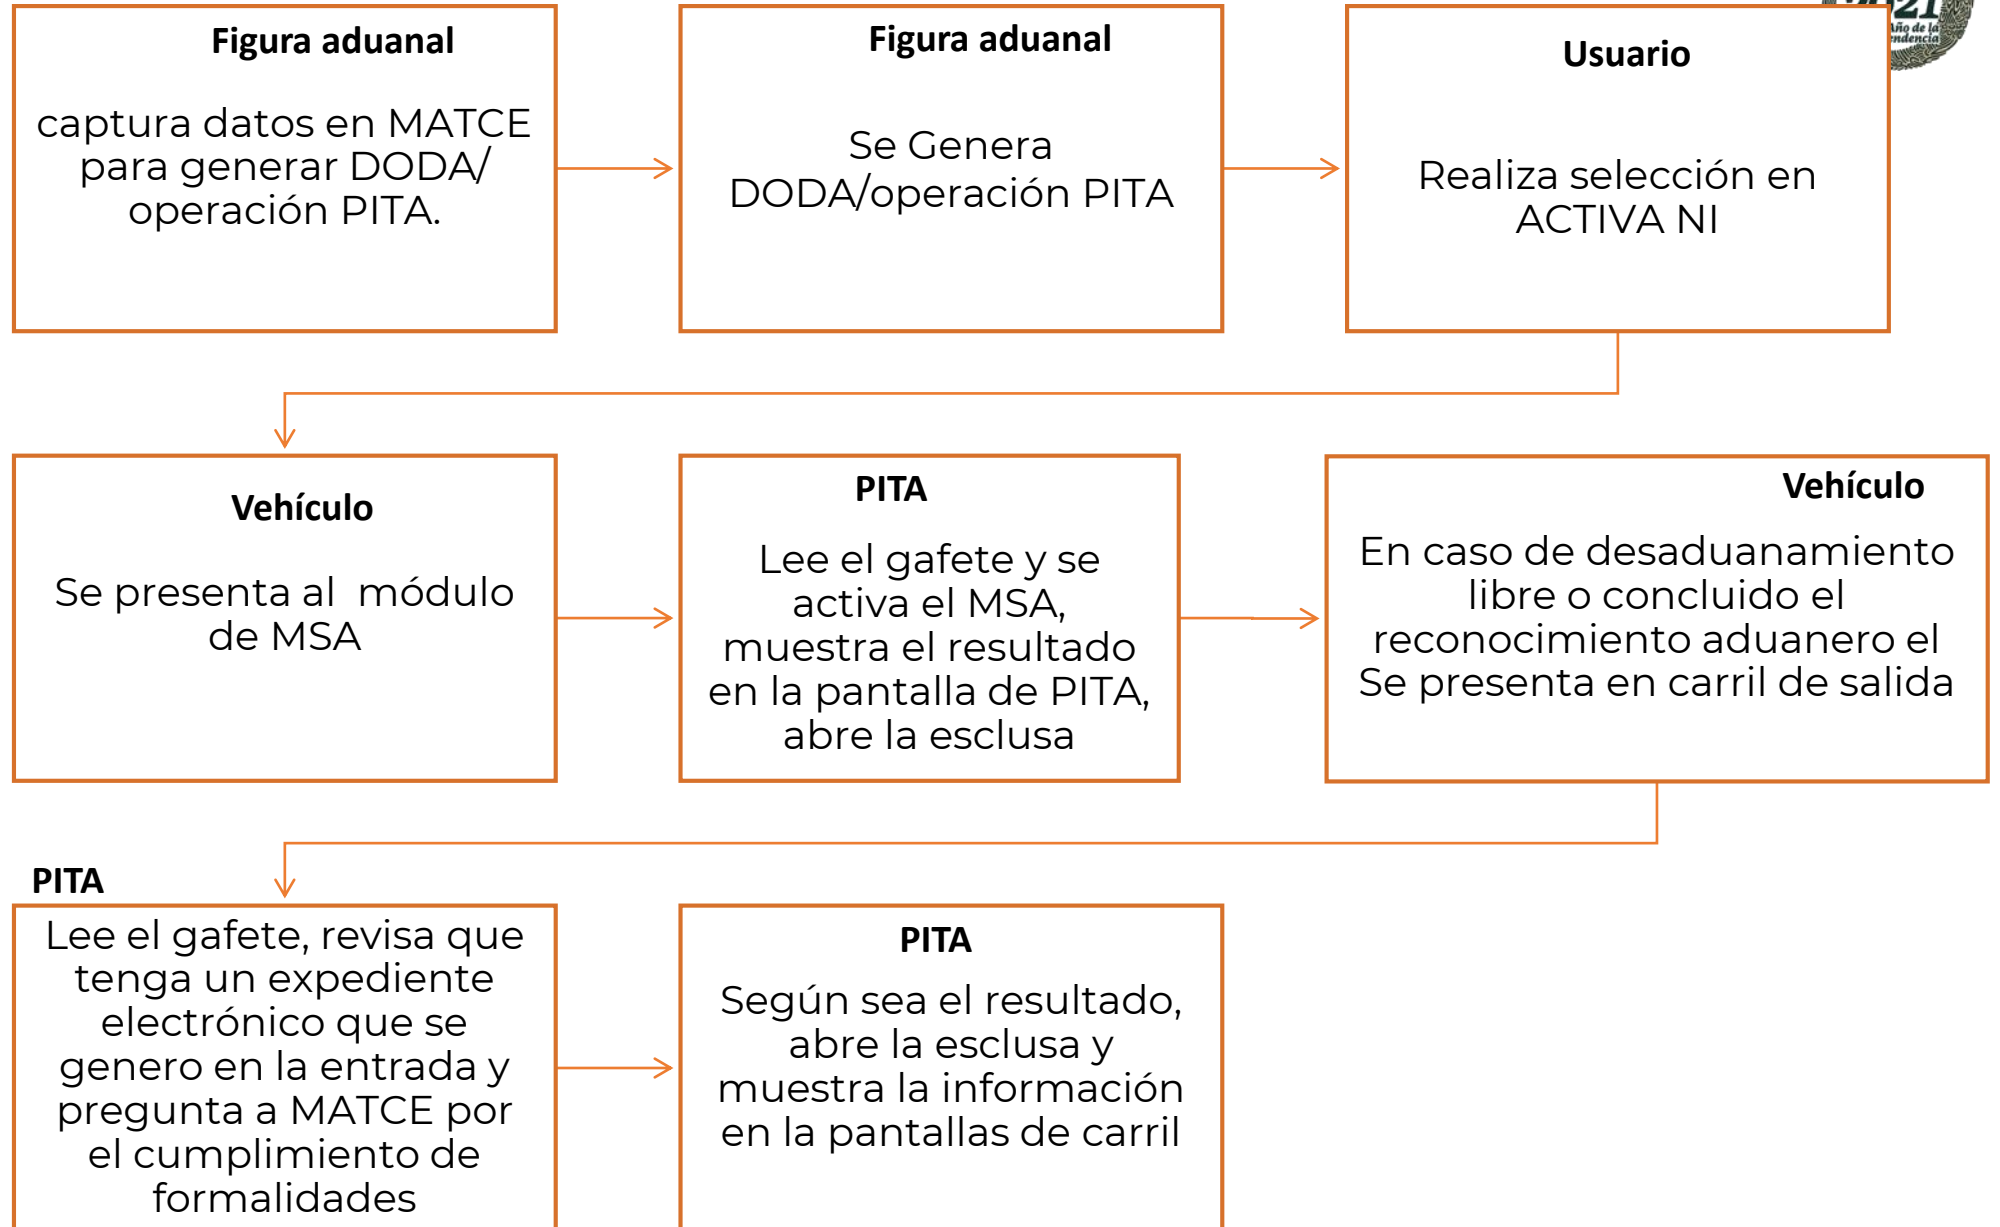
Figura aduanal

captura datos en MATCE para generar DODA/ operación PITA.

Figura aduanal

Se Genera DODA/operación PITA

Usuario

Realiza selección en ACTIVA NI

Vehículo

Se presenta al módulo de MSA

PITA

Lee el gafete y se activa el MSA, muestra el resultado en la pantalla de PITA, abre la esclusa

Vehículo

En caso de desaduanamiento libre o concluido el reconocimiento aduanero el Se presenta en carril de salida

PITA

Lee el gafete, revisa que tenga un expediente electrónico que se genero en la entrada y pregunta a MATCE por el cumplimiento de formalidades

PITA

Según sea el resultado, abre la esclusa y muestra la información en la pantallas de carril